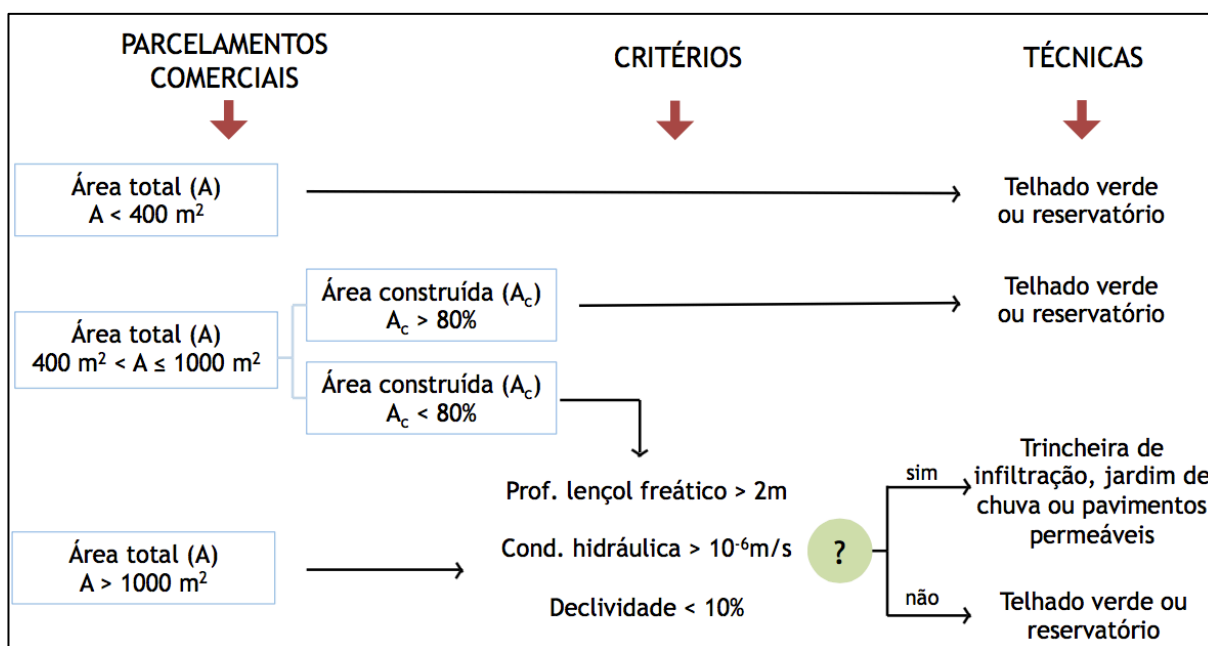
PARCELAMENTOS COMERCIAIS

CRITÉRIOS

TÉCNICAS

Área total (A)
A < 400 m$^2$

Telhado verde ou reservatório

Área total (A)
400 m$^2$ < A ≤ 1000 m$^2$

Área construída ($A_c$)
$A_c$ > 80%

Telhado verde ou reservatório

Área construída ($A_c$)
$A_c$ < 80%

Área total (A)
A > 1000 m$^2$

Prof. lençol freático > 2m

Cond. hidráulica > $10^{-6}$m/s

Declividade < 10%

?

sim

Trincheira de infiltração, jardim de chuva ou pavimentos permeáveis

não

Telhado verde ou reservatório